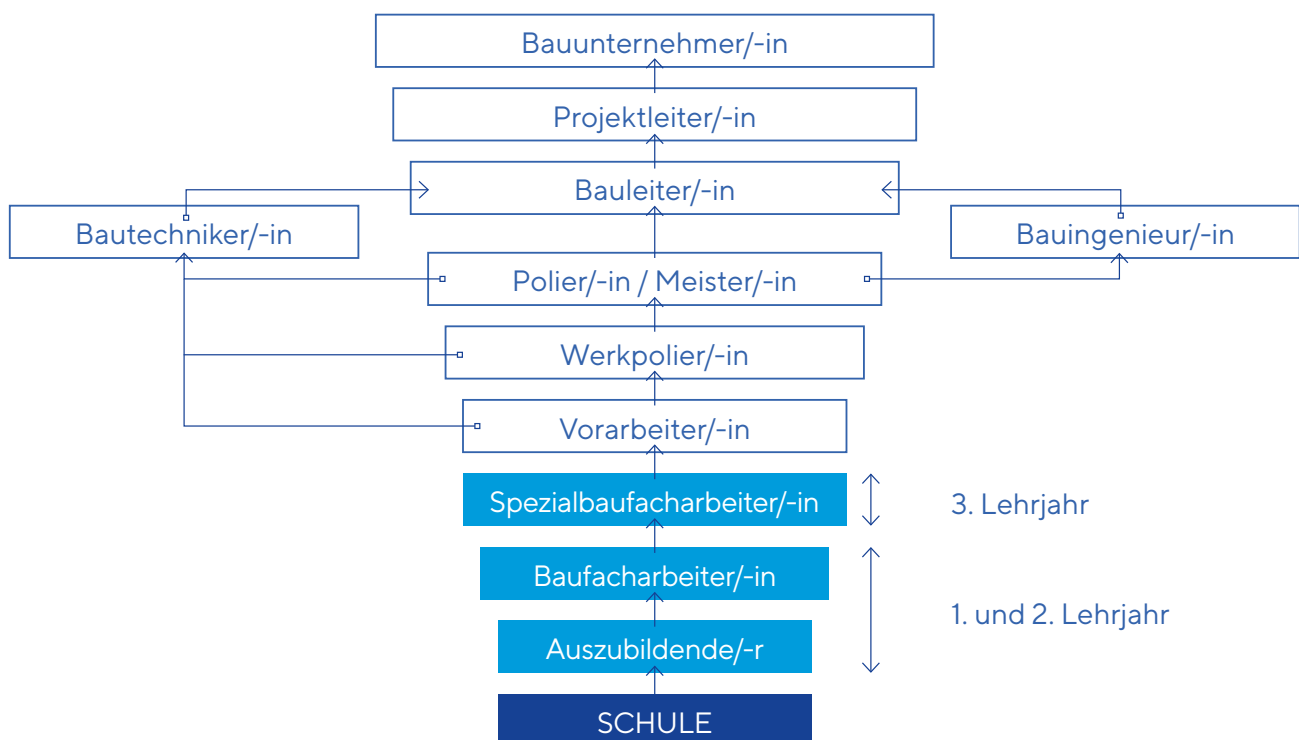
Bauunternehmer/-in

Projektleiter/-in

Bauleiter/-in

Bautechniker/-in

Bauingenieur/-in

Polier/-in / Meister/-in

Werkpolier/-in

Vorarbeiter/-in

Spezialbaufacharbeiter/-in

3. Lehrjahr

Baufacharbeiter/-in

1. und 2. Lehrjahr

Auszubildende/-r

SCHULE